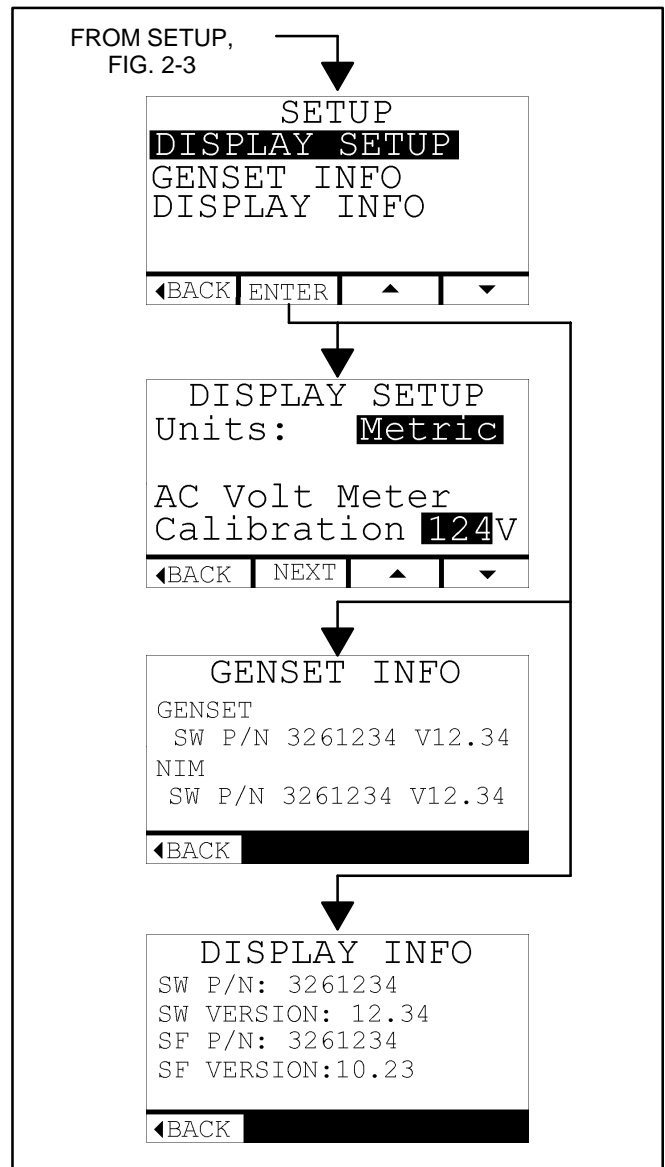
FROM SETUP, FIG. 2-3

SETUP
DISPLAY SETUP
GENSET INFO
DISPLAY INFO

◀BACK ENTER ▲ ▼

DISPLAY SETUP
Units: Metric

AC Volt Meter
Calibration 124V

◀BACK NEXT ▲ ▼

GENSET INFO
GENSET
SW P/N 3261234 V12.34
NIM
SW P/N 3261234 V12.34

◀BACK

DISPLAY INFO
SW P/N: 3261234
SW VERSION: 12.34
SF P/N: 3261234
SF VERSION:10.23

◀BACK